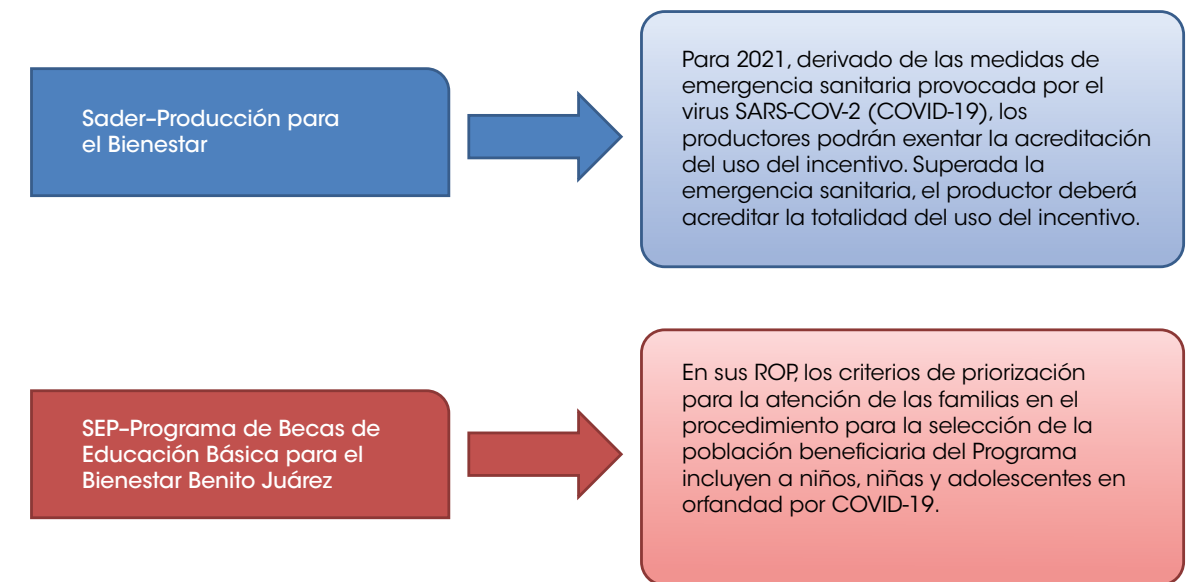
Sader–Producción para el Bienestar

Para 2021, derivado de las medidas de emergencia sanitaria provocada por el virus SARS-COV-2 (COVID-19), los productores podrán exentar la acreditación del uso del incentivo. Superada la emergencia sanitaria, el productor deberá acreditar la totalidad del uso del incentivo.

SEP–Programa de Becas de Educación Básica para el Bienestar Benito Juárez

En sus ROP, los criterios de priorización para la atención de las familias en el procedimiento para la selección de la población beneficiaria del Programa incluyen a niños, niñas y adolescentes en orfandad por COVID-19.